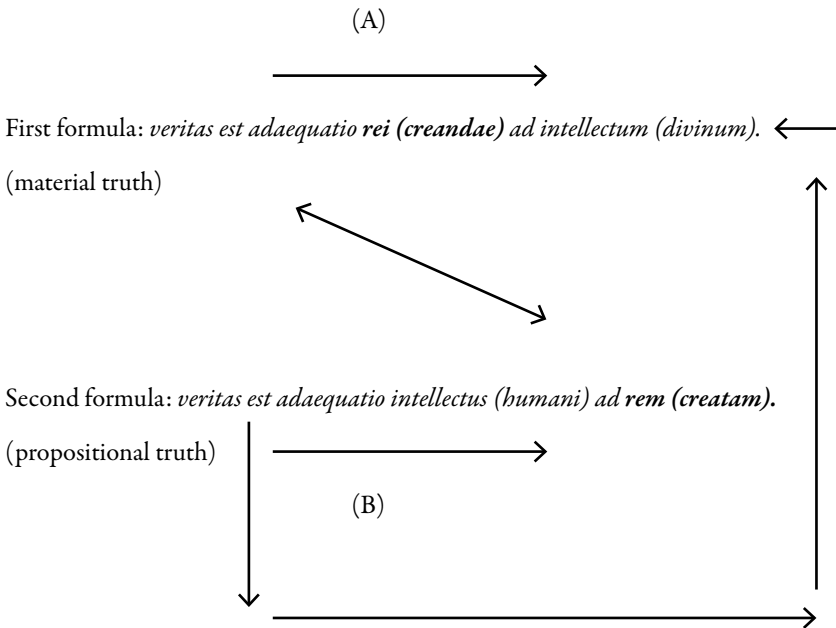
(A)

First formula: *veritas est adaequatio **rei (creandae)** ad intellectum (divinum).*

(material truth)

Second formula: *veritas est adaequatio intellectus (humani) ad **rem (creatam).***

(propositional truth)

(B)